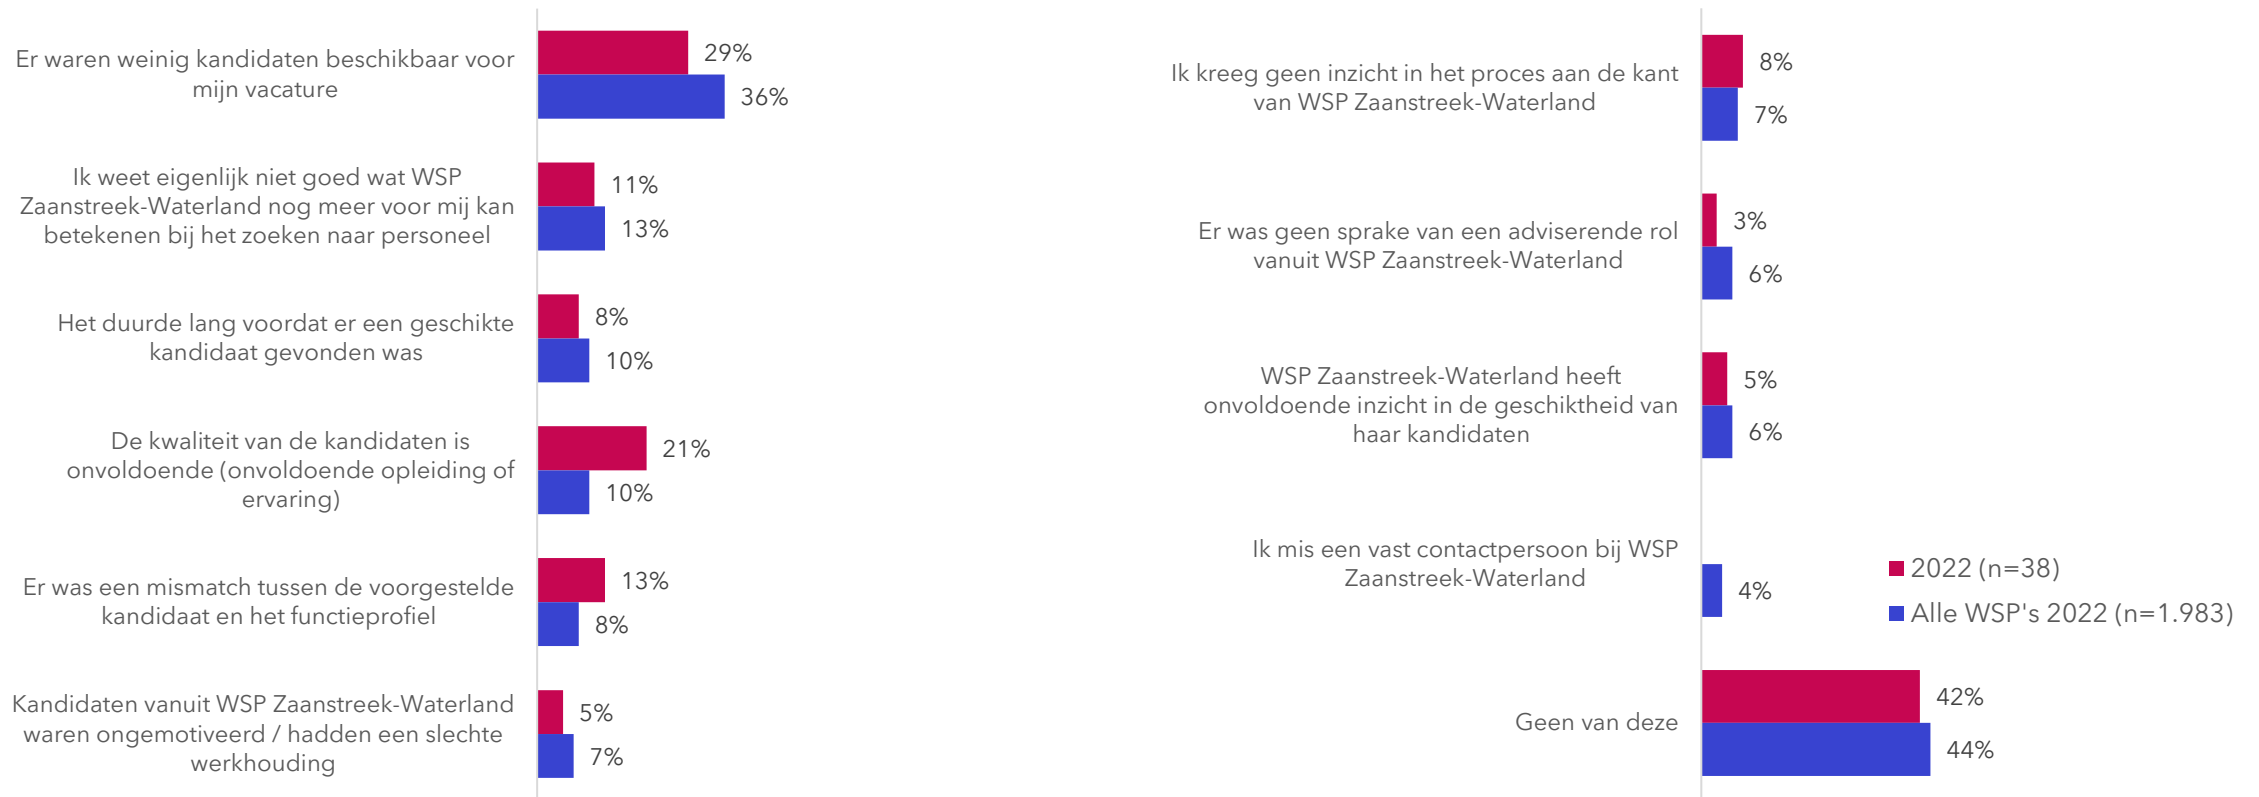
Er waren weinig kandidaten beschikbaar voor mijn vacature
29%
36%

Ik weet eigenlijk niet goed wat WSP Zaanstreek-Waterland nog meer voor mij kan betekenen bij het zoeken naar personeel
11%
13%

Het duurde lang voordat er een geschikte kandidaat gevonden was
8%
10%

De kwaliteit van de kandidaten is onvoldoende (onvoldoende opleiding of ervaring)
21%
10%

Er was een mismatch tussen de voorgestelde kandidaat en het functieprofiel
13%
8%

Kandidaten vanuit WSP Zaanstreek-Waterland waren ongemotiveerd / hadden een slechte werkhouding
5%
7%

Ik kreeg geen inzicht in het proces aan de kant van WSP Zaanstreek-Waterland
8%
7%

Er was geen sprake van een adviserende rol vanuit WSP Zaanstreek-Waterland
3%
6%

WSP Zaanstreek-Waterland heeft onvoldoende inzicht in de geschiktheid van haar kandidaten
5%
6%

Ik mis een vast contactpersoon bij WSP Zaanstreek-Waterland
4%

Geen van deze
42%
44%

2022 (n=38)
Alle WSP's 2022 (n=1.983)